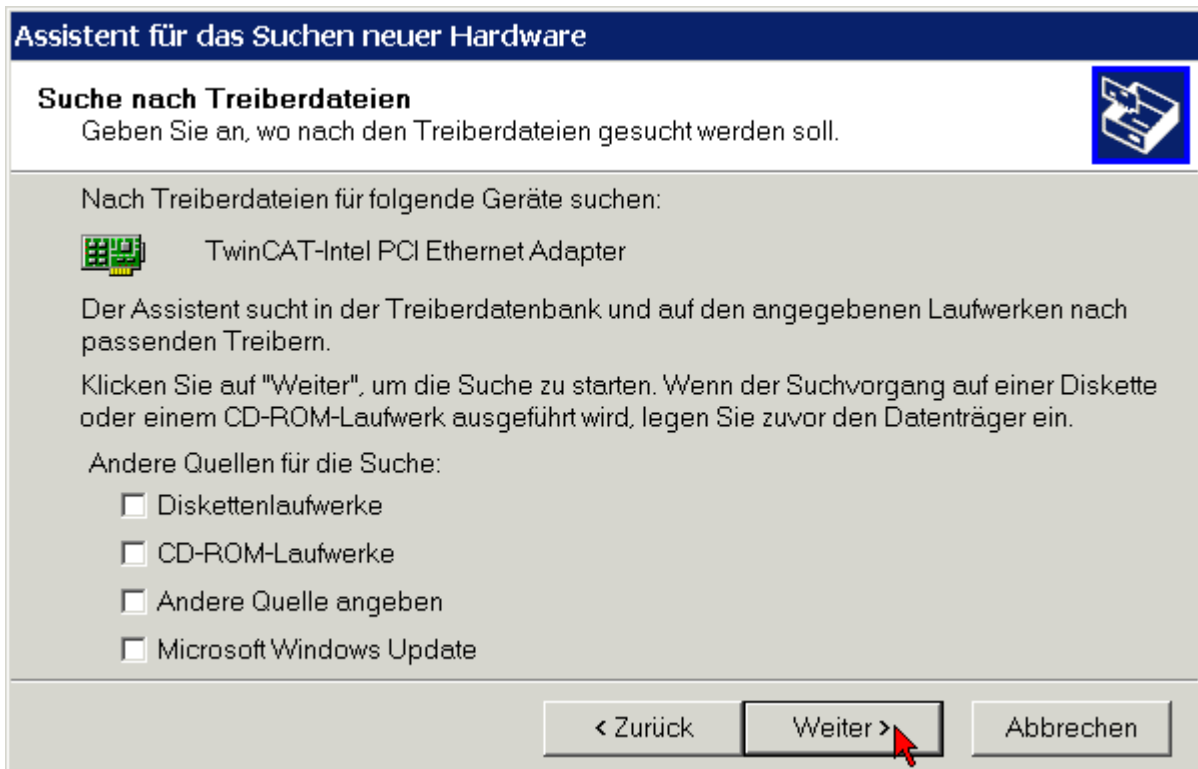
Assistent für das Suchen neuer Hardware

Suche nach Treiberdateien
Geben Sie an, wo nach den Treiberdateien gesucht werden soll.

Nach Treiberdateien für folgende Geräte suchen:

TwinCAT-Intel PCI Ethernet Adapter

Der Assistent sucht in der Treiberdatenbank und auf den angegebenen Laufwerken nach passenden Treibern.

Klicken Sie auf "Weiter", um die Suche zu starten. Wenn der Suchvorgang auf einer Diskette oder einem CD-ROM-Laufwerk ausgeführt wird, legen Sie zuvor den Datenträger ein.

Andere Quellen für die Suche:

Diskettenlaufwerke

CD-ROM-Laufwerke

Andere Quelle angeben

Microsoft Windows Update

< Zurück

Weiter >

Abbrechen